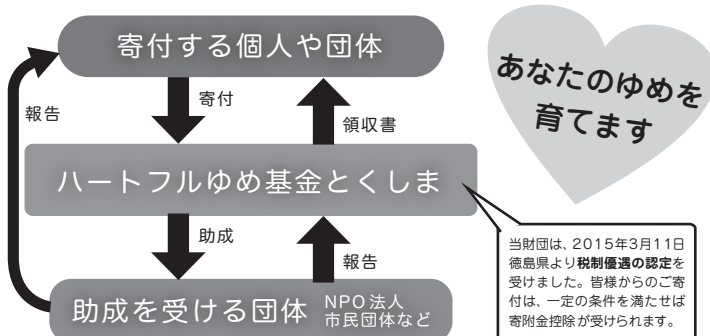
寄付する個人や団体

寄付

領収書

報告

ハートフルゆめ基金とくしま

助成

報告

助成を受ける団体

NPO法人
市民団体など

あなたのゆめを
育てます

当財団は、2015年3月11日徳島県より税制優遇の認定を受けました。皆様からのご寄付は、一定の条件を満たせば寄附金控除が受けられます。